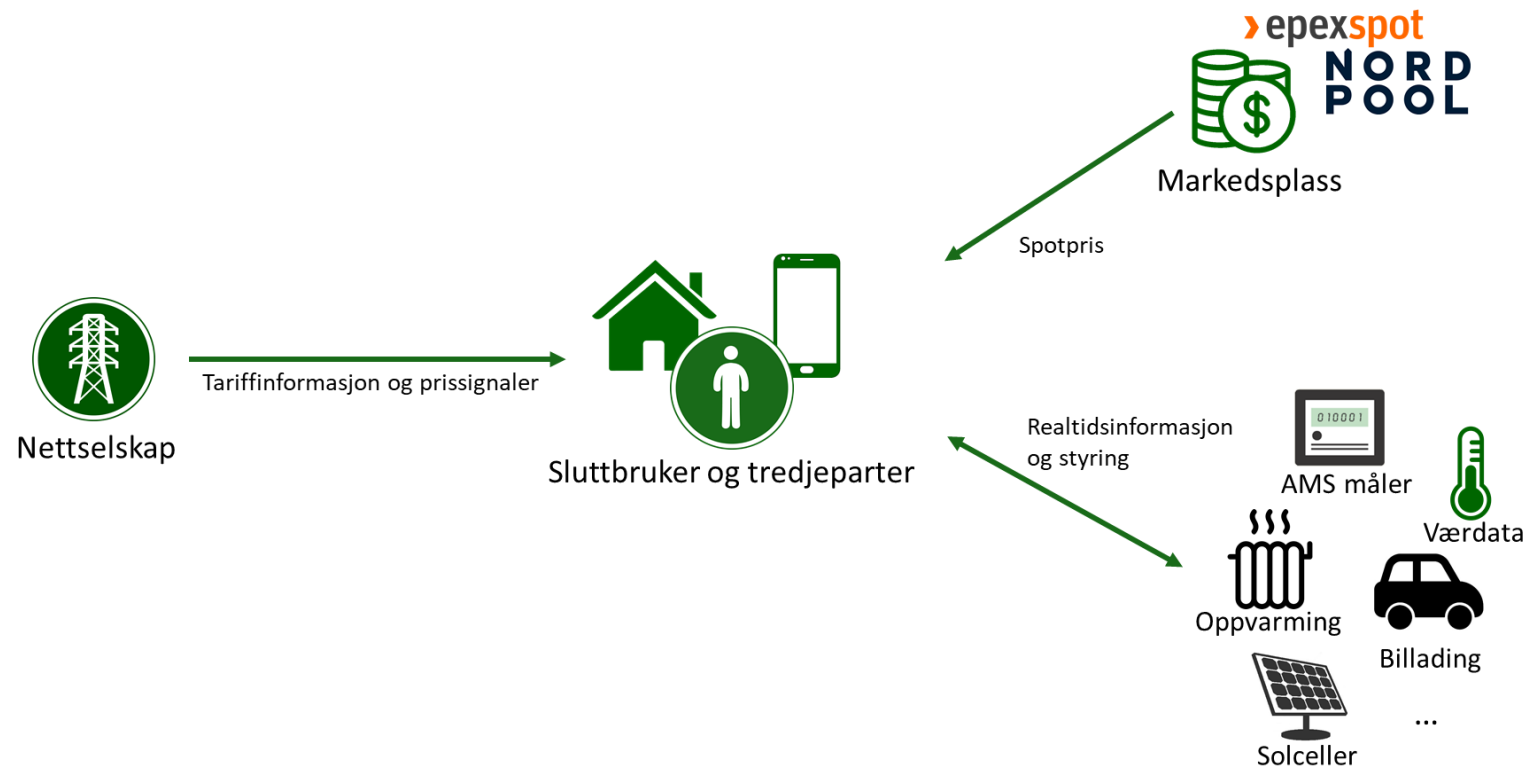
epexspot
NORD POOL

Markedsplass

Spotpris

Nettselskap

Tariffinformasjon og prissignaler

Sluttbruker og tredjeparter

Realtidsinformasjon og styring

010001

AMS måler

Værdata

Oppvarming

Billading

Solceller

...